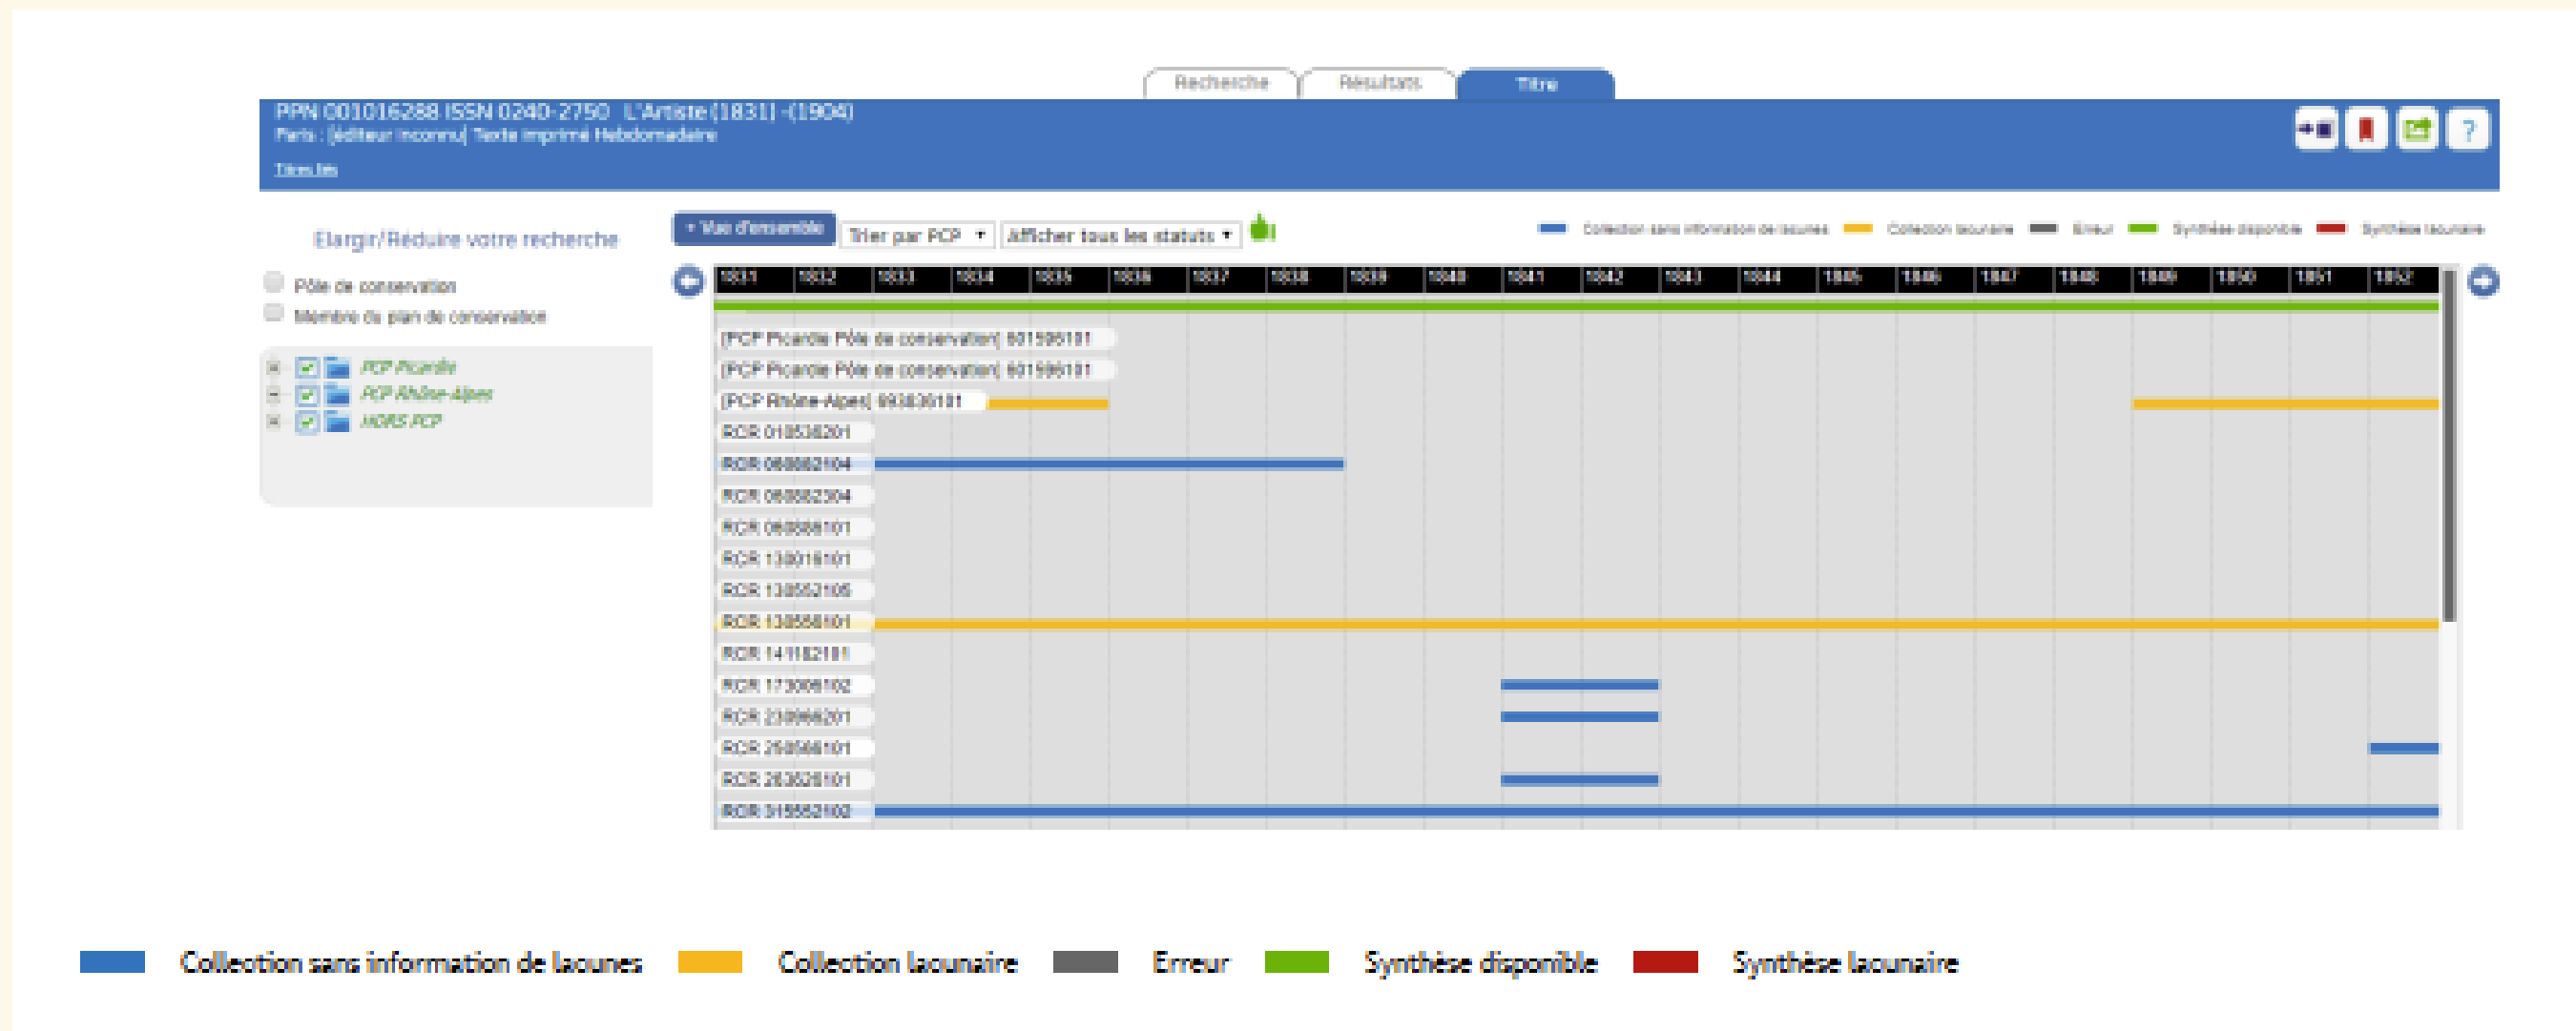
Recherche
Résultats
Titre

PPN 001016288 ISSN 0240-2750 L'Artiste (1831) -(1904)
Paris : [éditeur inconnu] Texte imprimé Hebdomadaire
Titres liés

Elargir/Réduire votre recherche
Pôle de conservation
Membre du plan de conservation
PCP Picardie
PCP Rhône-Alpes
HORS PCP

+ Vue d'ensemble
Trier par PCP
Afficher tous les statuts

Collection sans information de lacunes
Collection lacunaire
Erreur
Synthèse disponible
Synthèse lacunaire

| 1831 | 1832 | 1833 | 1834 | 1835 | 1836 | 1837 | 1838 | 1839 | 1840 | 1841 | 1842 | 1843 | 1844 | 1845 | 1846 | 1847 | 1848 | 1849 | 1850 | 1851 | 1852 |
|---|---|---|---|---|---|---|---|---|---|---|---|---|---|---|---|---|---|---|---|---|---|

[PCP Picardie Pôle de conservation] 801596101
[PCP Picardie Pôle de conservation] 801596101
[PCP Rhône-Alpes] 693836101
RCR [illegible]
RCR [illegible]
RCR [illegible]
RCR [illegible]
RCR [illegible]
RCR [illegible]
RCR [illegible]
RCR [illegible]
RCR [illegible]
RCR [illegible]
RCR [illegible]
RCR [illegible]
RCR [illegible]

Collection sans information de lacunes
Collection lacunaire
Erreur
Synthèse disponible
Synthèse lacunaire